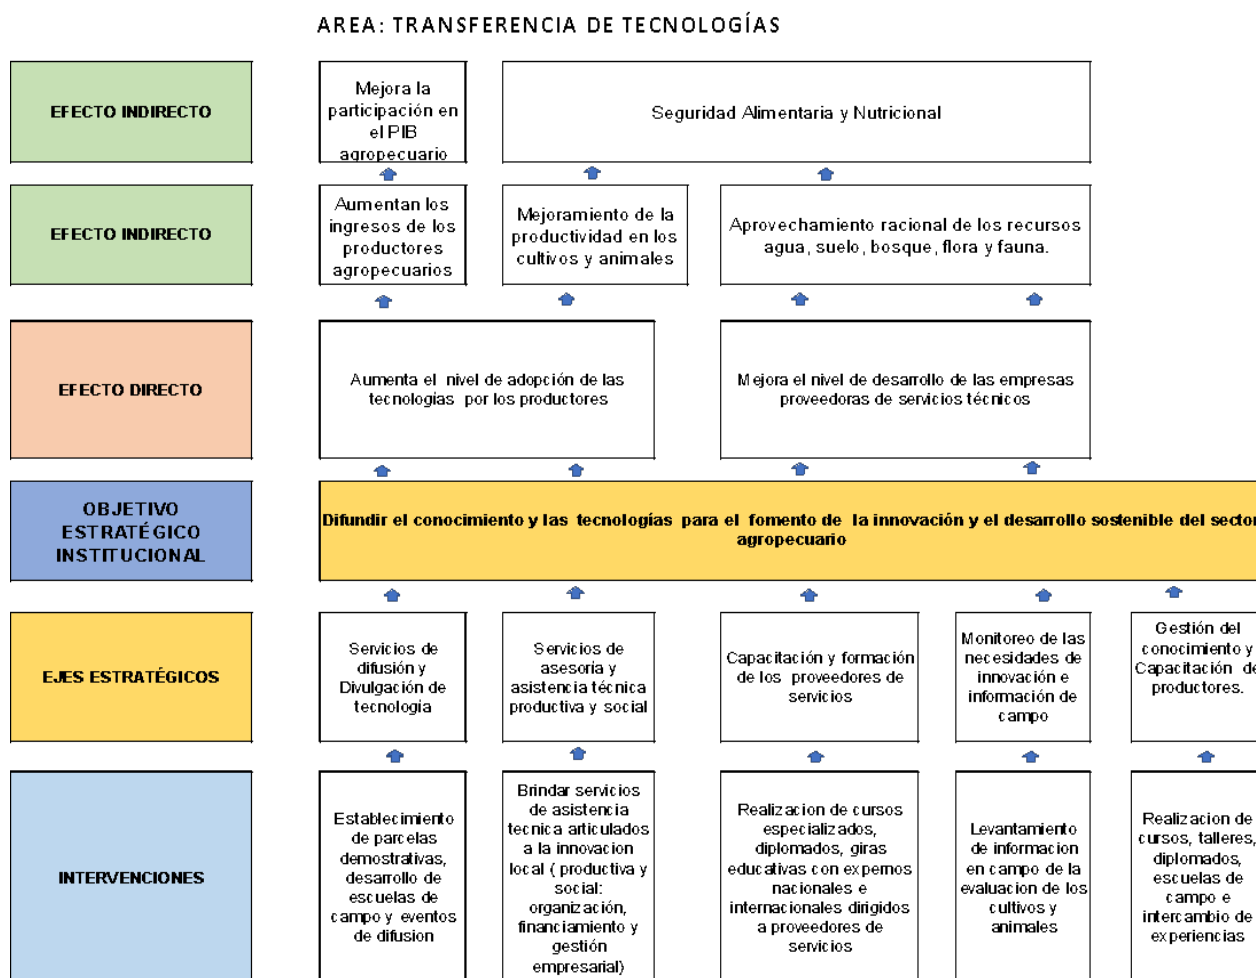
AREA: TRANSFERENCIA DE TECNOLOGÍAS

EFECTO INDIRECTO

Mejora la participación en el PIB agropecuario

Seguridad Alimentaria y Nutricional

EFECTO INDIRECTO

Aumentan los ingresos de los productores agropecuarios

Mejoramiento de la productividad en los cultivos y animales

Aprovechamiento racional de los recursos agua, suelo, bosque, flora y fauna.

EFECTO DIRECTO

Aumenta el nivel de adopción de las tecnologias por los productores

Mejora el nivel de desarrollo de las empresas proveedoras de servicios técnicos

OBJETIVO ESTRATÉGICO INSTITUCIONAL

Difundir el conocimiento y las tecnologías para el fomento de la innovación y el desarrollo sostenible del sector agropecuario

EJES ESTRATÉGICOS

Servicios de difusión y Divulgación de tecnologia

Servicios de asesoria y asistencia técnica productiva y social

Capacitación y formación de los proveedores de servicios

Monitoreo de las necesidades de innovación e información de campo

Gestión del conocimiento y Capacitación de productores.

INTERVENCIONES

Establecimiento de parcelas demostrativas, desarrollo de escuelas de campo y eventos de difusion

Brindar servicios de asistencia tecnica articulados a la innovacion local ( productiva y social: organización, financiamiento y gestión empresarial)

Realizacion de cursos especializados, diplomados, giras educativas con expernos nacionales e internacionales dirigidos a proveedores de servicios

Levantamiento de informacion en campo de la evaluacion de los cultivos y animales

Realizacion de cursos, talleres, diplomados, escuelas de campo e intercambio de experiencias